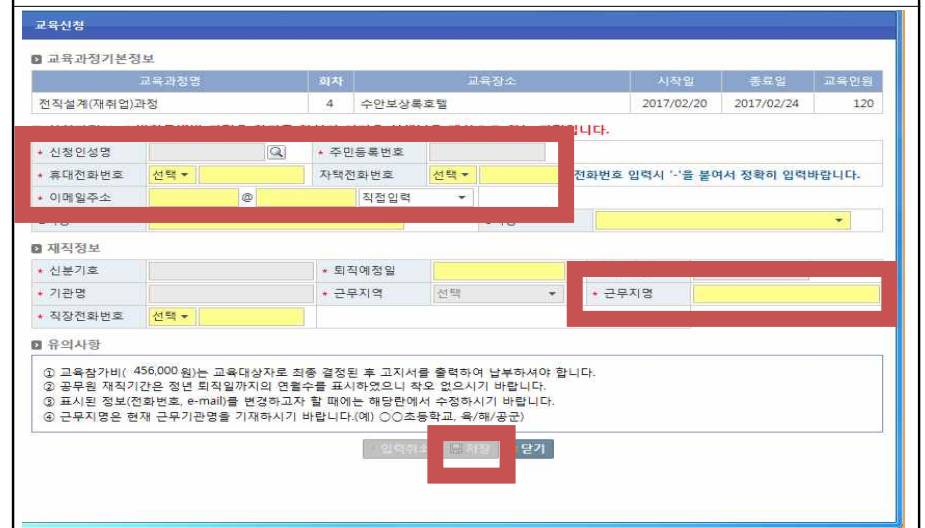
교육신청

교육과정기본정보

| 교육과정명 | 회차 | 교육장소 | 시작일 | 종료일 | 교육인원 |
|---|---|---|---|---|---|
| 전직설계(재취업)과정 | 4 | 수안보상록호텔 | 2017/02/20 | 2017/02/24 | 120 |

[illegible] 니다.

* 신청인성명 | * 주민등록번호
* 휴대전화번호 선택 | 자택전화번호 선택 | 전화번호 입력시 '-'를 붙여서 정확히 입력바랍니다.
* 이메일주소 @ 직접입력

재직정보

* 신분기호 | * 퇴직예정일
* 기관명 | * 근무지역 선택 | * 근무지명
* 직장전화번호 선택

유의사항

① 교육참가비( 456,000 원)는 교육대상자로 최종 결정된 후 고지서를 출력하여 납부하셔야 합니다.
② 공무원 재직기간은 정년 퇴직일까지의 연월수를 표시하였으니 착오 없으시기 바랍니다.
③ 표시된 정보(전화번호, e-mail)를 변경하고자 할 때에는 해당란에서 수정하시기 바랍니다.
④ 근무지명은 현재 근무기관명을 기재하시기 바랍니다.(예) ○○초등학교, 육/해/공군)

입력하기 저장 닫기